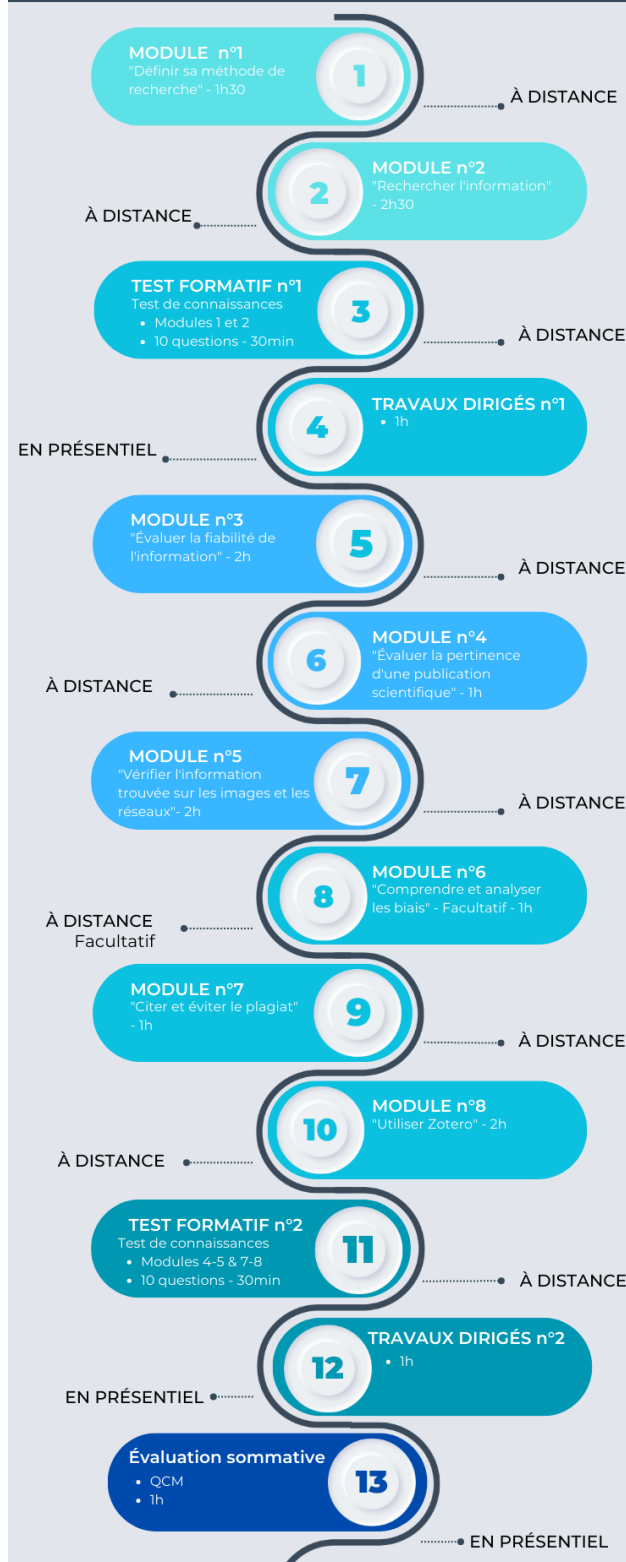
MODULE n°1
"Définir sa méthode de recherche" - 1h30

1

À DISTANCE

MODULE n°2
"Rechercher l'information" - 2h30

2

À DISTANCE

TEST FORMATIF n°1
Test de connaissances
- Modules 1 et 2
- 10 questions - 30min

3

À DISTANCE

TRAVAUX DIRIGÉS n°1
- 1h

4

EN PRÉSENTIEL

MODULE n°3
"Évaluer la fiabilité de l'information" - 2h

5

À DISTANCE

MODULE n°4
"Évaluer la pertinence d'une publication scientifique" - 1h

6

À DISTANCE

MODULE n°5
"Vérifier l'information trouvée sur les images et les réseaux"- 2h

7

À DISTANCE

MODULE n°6
"Comprendre et analyser les biais" - Facultatif - 1h

8

À DISTANCE
Facultatif

MODULE n°7
"Citer et éviter le plagiat" - 1h

9

À DISTANCE

MODULE n°8
"Utiliser Zotero" - 2h

10

À DISTANCE

TEST FORMATIF n°2
Test de connaissances
- Modules 4-5 & 7-8
- 10 questions - 30min

11

À DISTANCE

TRAVAUX DIRIGÉS n°2
- 1h

12

EN PRÉSENTIEL

Évaluation sommative
- QCM
- 1h

13

EN PRÉSENTIEL